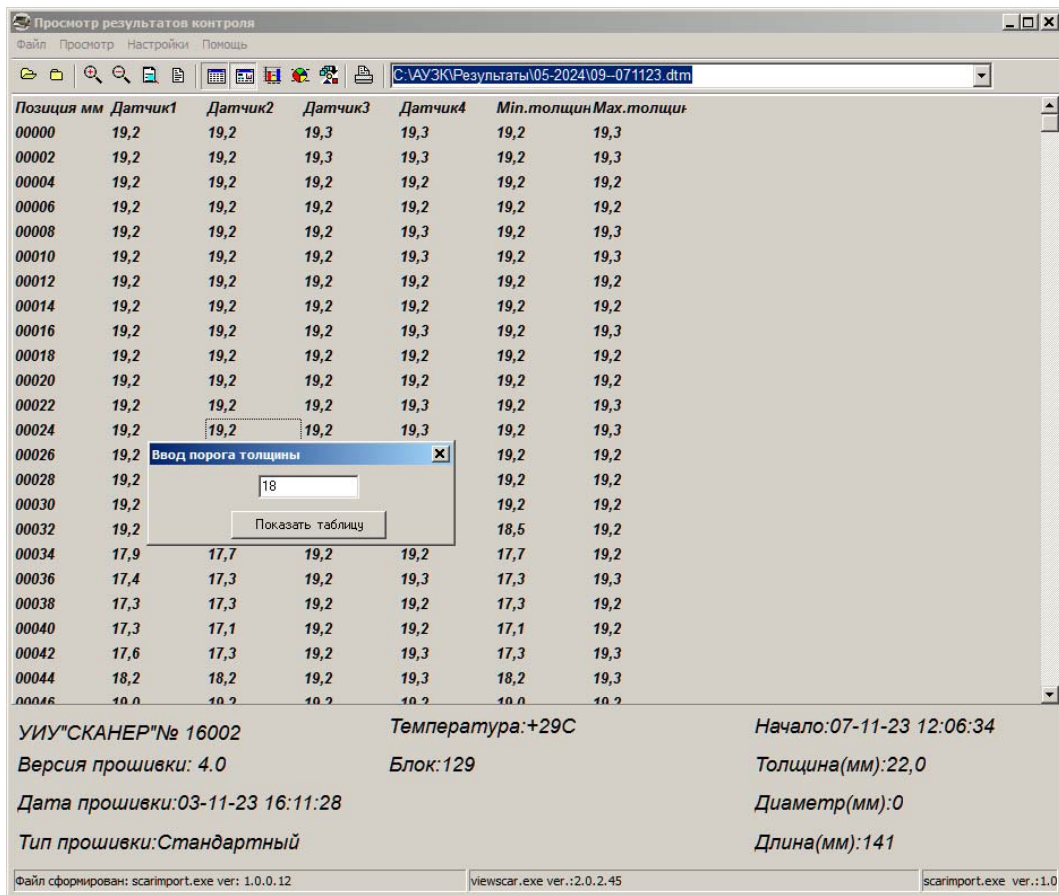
Просмотр результатов контроля

Файл Просмотр Настройки Помощь

C:\АУЗК\Результаты\05-2024\09--071123.dtm

| Позиция мм | Датчик1 | Датчик2 | Датчик3 | Датчик4 | Min.толщин | Max.толщин |
|---|---|---|---|---|---|---|
| 00000 | 19,2 | 19,2 | 19,3 | 19,3 | 19,2 | 19,3 |
| 00002 | 19,2 | 19,2 | 19,3 | 19,3 | 19,2 | 19,3 |
| 00004 | 19,2 | 19,2 | 19,2 | 19,2 | 19,2 | 19,2 |
| 00006 | 19,2 | 19,2 | 19,2 | 19,2 | 19,2 | 19,2 |
| 00008 | 19,2 | 19,2 | 19,2 | 19,3 | 19,2 | 19,3 |
| 00010 | 19,2 | 19,2 | 19,2 | 19,3 | 19,2 | 19,3 |
| 00012 | 19,2 | 19,2 | 19,2 | 19,2 | 19,2 | 19,2 |
| 00014 | 19,2 | 19,2 | 19,2 | 19,2 | 19,2 | 19,2 |
| 00016 | 19,2 | 19,2 | 19,2 | 19,3 | 19,2 | 19,3 |
| 00018 | 19,2 | 19,2 | 19,2 | 19,2 | 19,2 | 19,2 |
| 00020 | 19,2 | 19,2 | 19,2 | 19,2 | 19,2 | 19,2 |
| 00022 | 19,2 | 19,2 | 19,2 | 19,3 | 19,2 | 19,3 |
| 00024 | 19,2 | 19,2 | 19,2 | 19,3 | 19,2 | 19,3 |
| 00026 | 19,2 | | | | 19,2 | 19,2 |
| 00028 | 19,2 | | | | 19,2 | 19,2 |
| 00030 | 19,2 | | | | 19,2 | 19,2 |
| 00032 | 19,2 | | | | 18,5 | 19,2 |
| 00034 | 17,9 | 17,7 | 19,2 | 19,2 | 17,7 | 19,2 |
| 00036 | 17,4 | 17,3 | 19,2 | 19,3 | 17,3 | 19,3 |
| 00038 | 17,3 | 17,3 | 19,2 | 19,2 | 17,3 | 19,2 |
| 00040 | 17,3 | 17,1 | 19,2 | 19,2 | 17,1 | 19,2 |
| 00042 | 17,6 | 17,3 | 19,2 | 19,3 | 17,3 | 19,3 |
| 00044 | 18,2 | 18,2 | 19,2 | 19,3 | 18,2 | 19,3 |
| 00046 | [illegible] | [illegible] | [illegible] | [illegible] | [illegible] | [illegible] |

Ввод порога толщины
18
Показать таблицу

УИУ"СКАНЕР"№ 16002
Температура:+29С
Начало:07-11-23 12:06:34
Версия прошивки: 4.0
Блок:129
Толщина(мм):22,0
Дата прошивки:03-11-23 16:11:28
Диаметр(мм):0
Тип прошивки:Стандартный
Длина(мм):141

Файл сформирован: scarimport.exe ver: 1.0.0.12
viewscar.exe ver.:2.0.2.45
scarimport.exe ver.:1.0